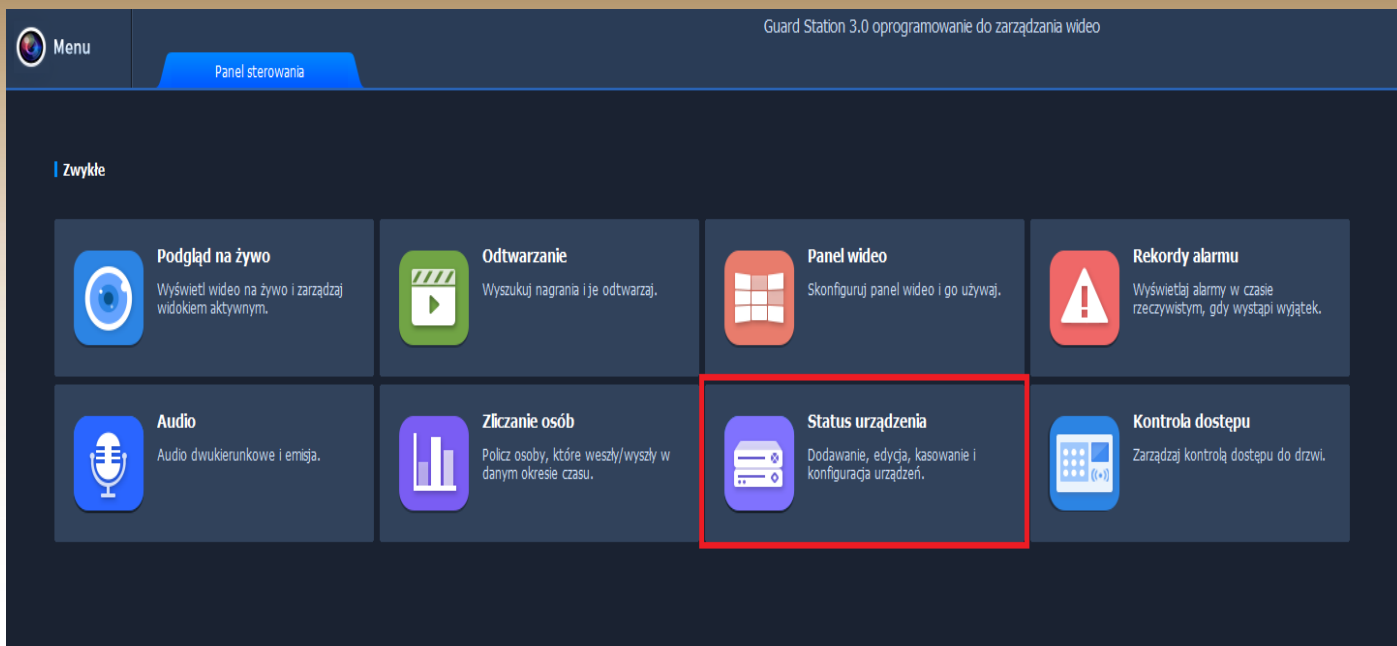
Menu

Guard Station 3.0 oprogramowanie do zarządzania wideo

Panel sterowania

Zwykłe

Podgląd na żywo
Wyświetl wideo na żywo i zarządzaj widokiem aktywnym.

Odtwarzanie
Wyszukuj nagrania i je odtwarzaj.

Panel wideo
Skonfiguruj panel wideo i go używaj.

Rekordy alarmu
Wyświetlaj alarmy w czasie rzeczywistym, gdy wystąpi wyjątek.

Audio
Audio dwukierunkowe i emisja.

Zliczanie osób
Policz osoby, które weszły/wyszły w danym okresie czasu.

Status urządzenia
Dodawanie, edycja, kasowanie i konfiguracja urządzeń.

Kontrola dostępu
Zarządzaj kontrolą dostępu do drzwi.